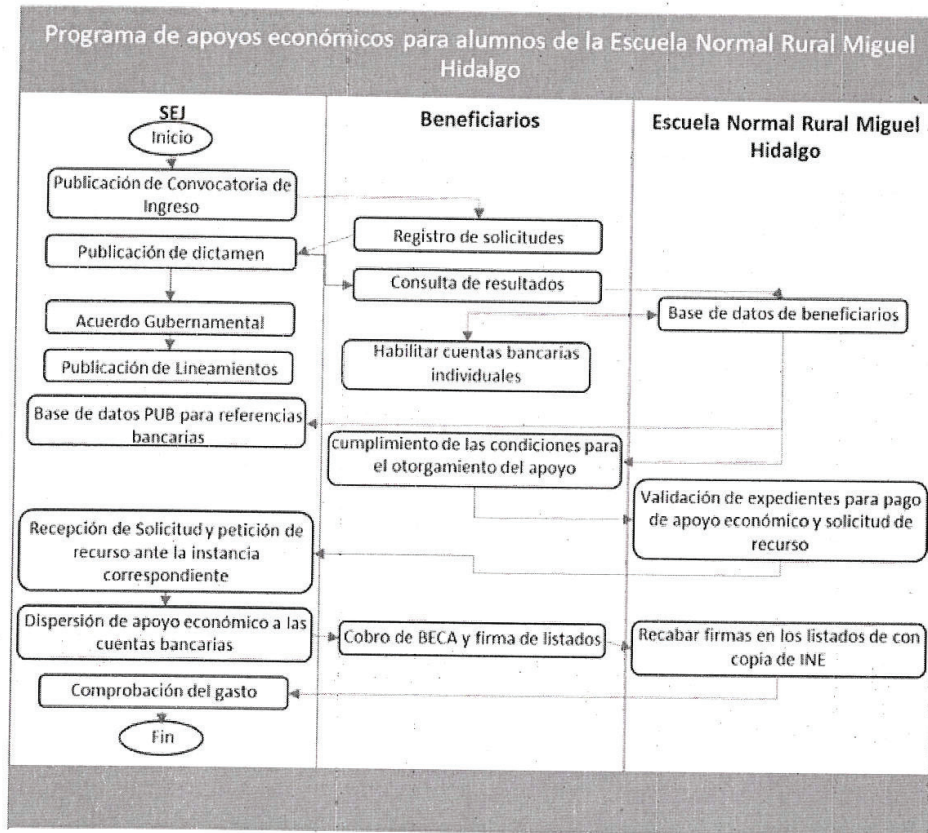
Programa de apoyos económicos para alumnos de la Escuela Normal Rural Miguel Hidalgo

SEJ

Beneficiarios

Escuela Normal Rural Miguel Hidalgo

Inicio

Publicación de Convocatoria de Ingreso

Registro de solicitudes

Publicación de dictamen

Consulta de resultados

Base de datos de beneficiarios

Acuerdo Gubernamental

Habilitar cuentas bancarias individuales

Publicación de Lineamientos

Base de datos PUB para referencias bancarias

cumplimiento de las condiciones para el otorgamiento del apoyo

Validación de expedientes para pago de apoyo económico y solicitud de recurso

Recepción de Solicitud y petición de recurso ante la instancia correspondiente

Dispersión de apoyo económico a las cuentas bancarias

Cobro de BECA y firma de listados

Recabar firmas en los listados de con copia de INE

Comprobación del gasto

Fin